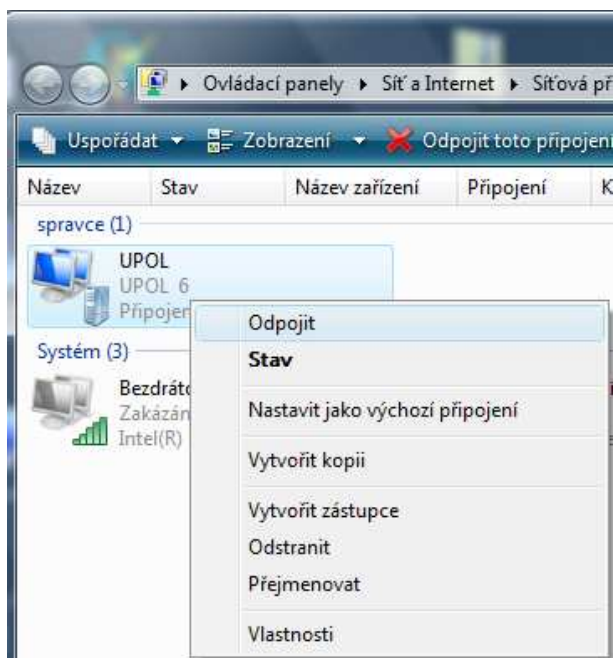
Ovládací panely ▸ Síť a Internet ▸ Síťová př

Uspořádat ▾ Zobrazení ▾ Odpojit toto připojení

| Název | Stav | Název zařízení | Připojení | K |
|---|---|---|---|---|

spravce (1)

UPOL
UPOL 6
Připojen

Systém (3)

Bezdrát
Zakázán
Intel(R)

Odpojit
Stav
Nastavit jako výchozí připojení
Vytvořit kopii
Vytvořit zástupce
Odstranit
Přejmenovat
Vlastnosti